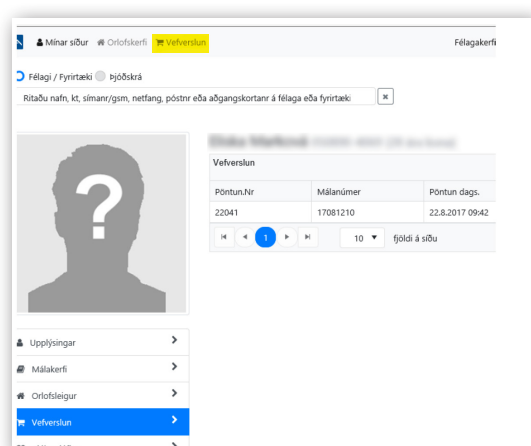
Mínar síður Orlofskerfi Vefverslun Félagakerfi

Félagi / Fyrirtæki Þjóðskrá

Ritaðu nafn, kt, símanr/gsm, netfang, póstnr eða aðgangskortanr á félaga eða fyrirtæki

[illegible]

Vefverslun

| Pöntun.Nr | Málanúmer | Pöntun dags. |
|---|---|---|
| 22041 | 17081210 | 22.8.2017 09:42 |

1 10 fjöldi á síðu

Upplýsingar

Málakerfi

Orlofsleigur

Vefverslun